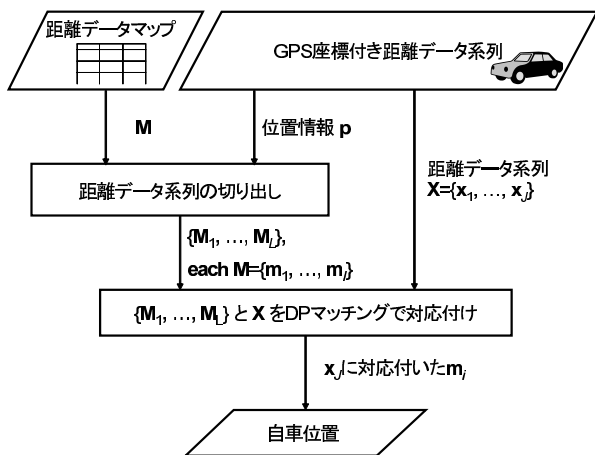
距離データマップ

GPS座標付き距離データ系列

M

位置情報 p

距離データ系列
X={x$_1$, …, x$_J$}

距離データ系列の切り出し

{M$_1$, …, M$_L$},
each M={m$_1$, …, m$_I$}

{M$_1$, …, M$_L$} と X をDPマッチングで対応付け

x$_j$に対応付いたm$_i$

自車位置